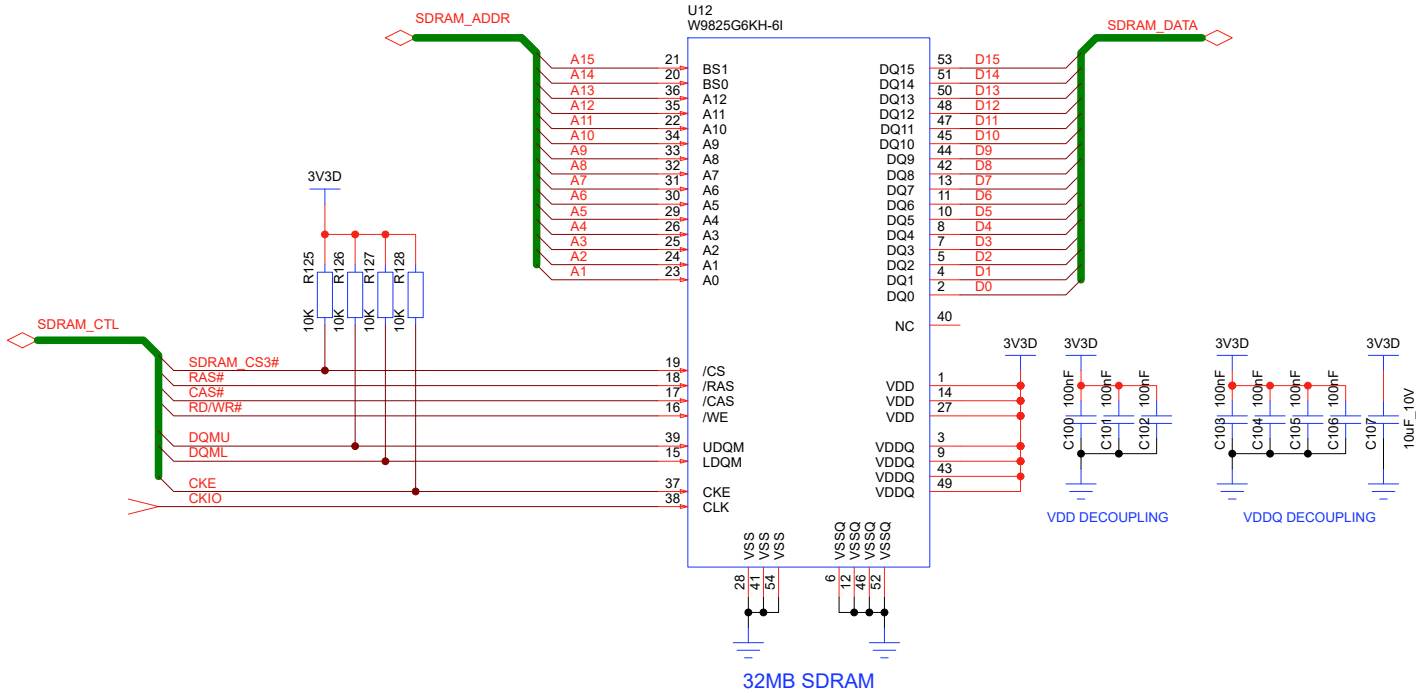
SDRAM_ADDR

U12
W9825G6KH-6I

SDRAM_DATA

A15 21 BS1
A14 20 BS0
A13 36 A12
A12 35 A11
A11 22 A10
A10 34 A9
A9 33 A8
A8 32 A7
A7 31 A6
A6 30 A5
A5 29 A4
A4 26 A3
A3 25 A2
A2 24 A1
A1 23 A0

DQ15 53 D15
DQ14 51 D14
DQ13 50 D13
DQ12 48 D12
DQ11 47 D11
DQ10 45 D10
DQ9 44 D9
DQ8 42 D8
DQ7 13 D7
DQ6 11 D6
DQ5 10 D5
DQ4 8 D4
DQ3 7 D3
DQ2 5 D2
DQ1 4 D1
DQ0 2 D0

NC 40

3V3D

R125 10K
R126 10K
R127 10K
R128 10K

SDRAM_CTL

SDRAM_CS3# 19 /CS
RAS# 18 /RAS
CAS# 17 /CAS
RD/WR# 16 /WE
DQMU 39 UDQM
DQML 15 LDQM
CKE 37 CKE
CKIO 38 CLK

3V3D
VDD 1
VDD 14
VDD 27
VDDQ 3
VDDQ 9
VDDQ 43
VDDQ 49

VSS VSS VSS
28 41 54

VSSQ VSSQ VSSQ VSSQ
6 12 46 52

3V3D
C100 100nF
C101 100nF
C102 100nF
VDD DECOUPLING

3V3D
C103 100nF
C104 100nF
C105 100nF
C106 100nF
3V3D
C107 10uF_10V
VDDQ DECOUPLING

32MB SDRAM